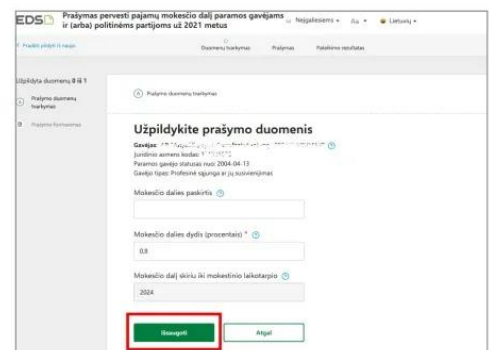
EDS Prašymas pervesti pajamų mokesčio dalį paramos gavėjams ir (arba) politinėms partijoms už 2021 metus

Neįgaliesiems Aa Lietuvių

Pradėti pildyti iš naujo

Duomenų tvarkymas Prašymas Pateikimo rezultatas

Užpildyta duomenų 0 iš 1

Prašymo duomenų tvarkymas

Prašymo formavimas

Prašymo duomenų tvarkymas

Užpildykite prašymo duomenis

Gavėjas: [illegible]

Juridinio asmens kodas: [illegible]

Paramos gavėjo statusas nuo: 2004-04-13

Gavėjo tipas: Profesinė sąjunga ar jų susivienijimas

Mokesčio dalies paskirtis

Mokesčio dalies dydis (procentais) *

0,6

Mokesčio dalį skiriu iki mokestinio laikotarpio

2024

Išsaugoti

Atgal